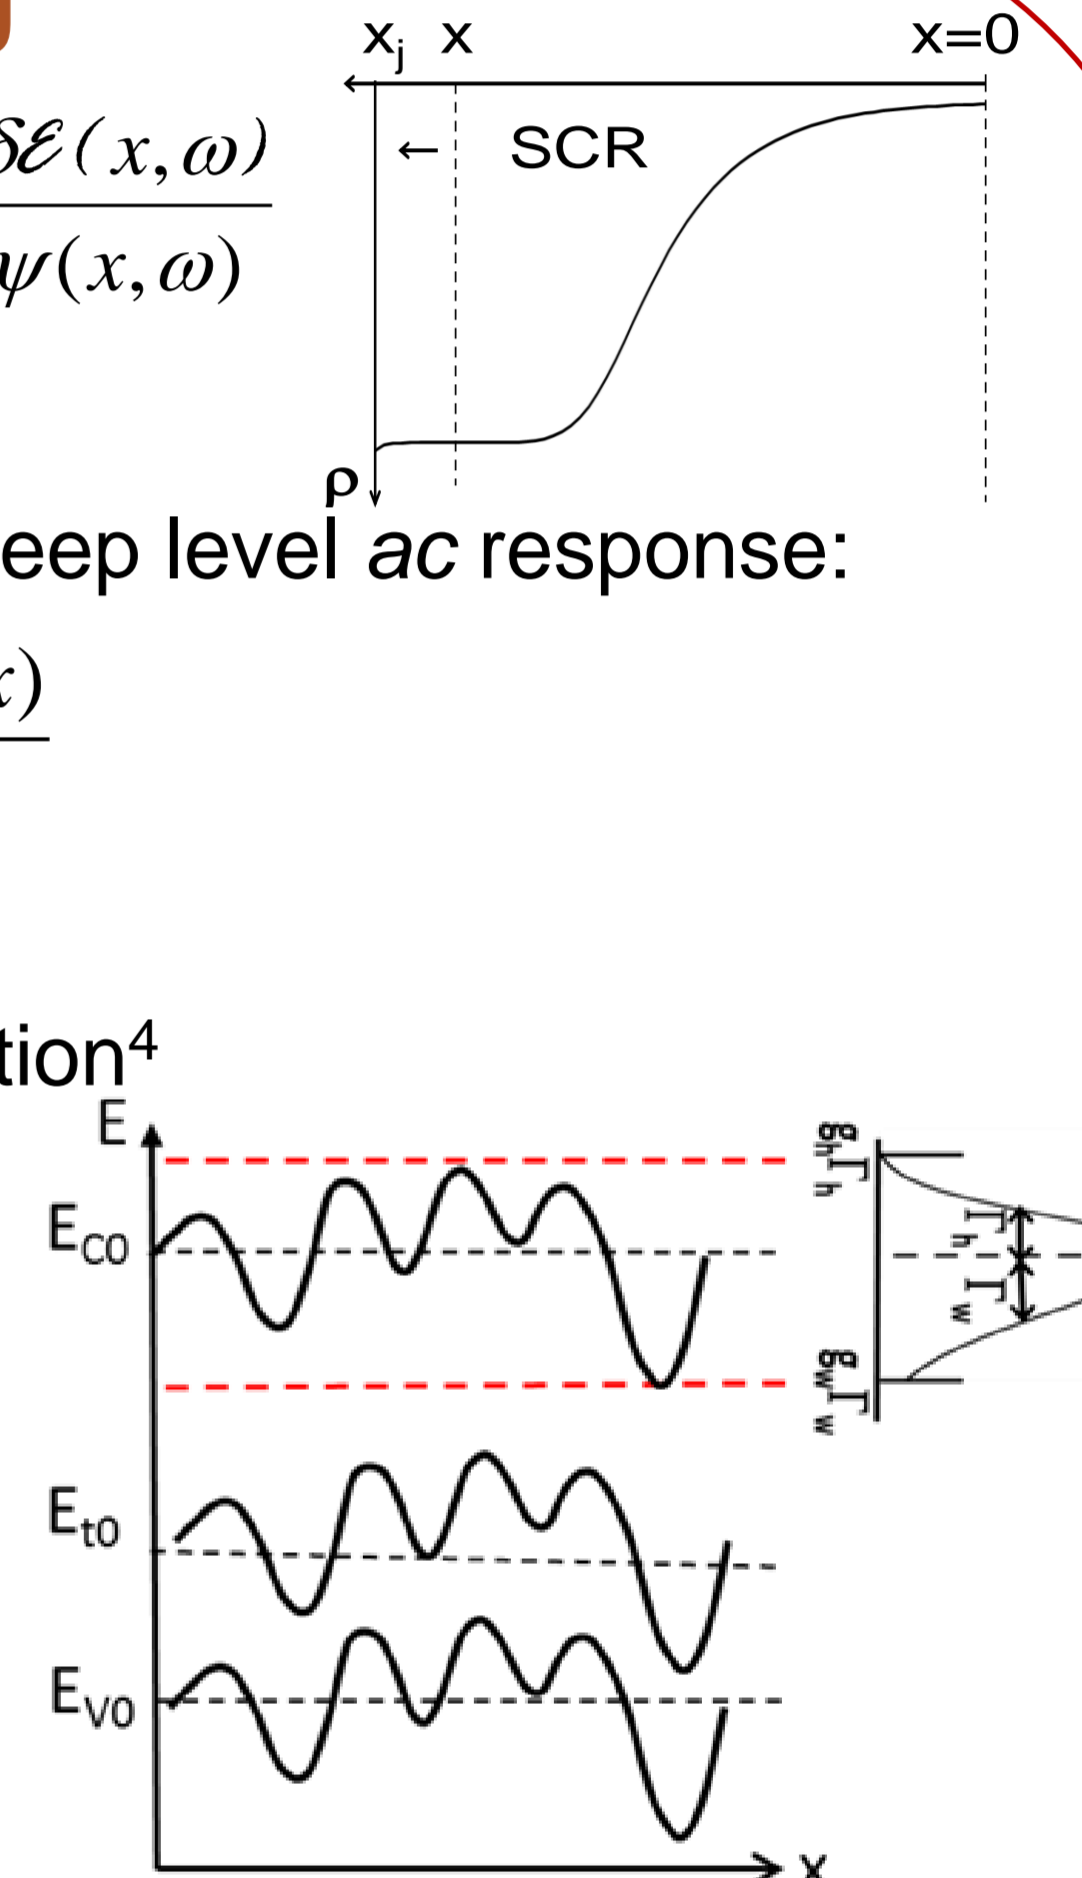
$\frac{\delta\mathcal{E}(x,\omega)}{\psi(x,\omega)}$

$x_j$ x x=0

SCR

ρ

eep level *ac* response:

$x)$

tion$^4$

E

$E_{C0}$

$E_{t0}$

$E_{V0}$

x

$g_h\Gamma_h$

$\Gamma_h$

$\Gamma_w$

$g_w\Gamma_w$